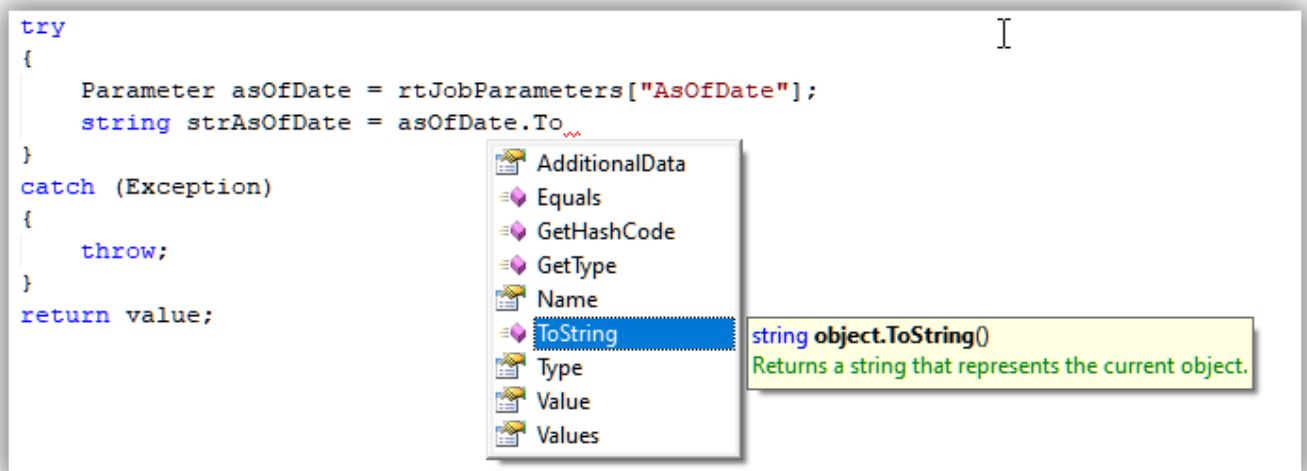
try
{
    Parameter asOfDate = rtJobParameters["AsOfDate"];
    string strAsOfDate = asOfDate.To
}
catch (Exception)
{
    throw;
}
return value;

AdditionalData
Equals
GetHashCode
GetType
Name
ToString
Type
Value
Values

string object.ToString()
Returns a string that represents the current object.